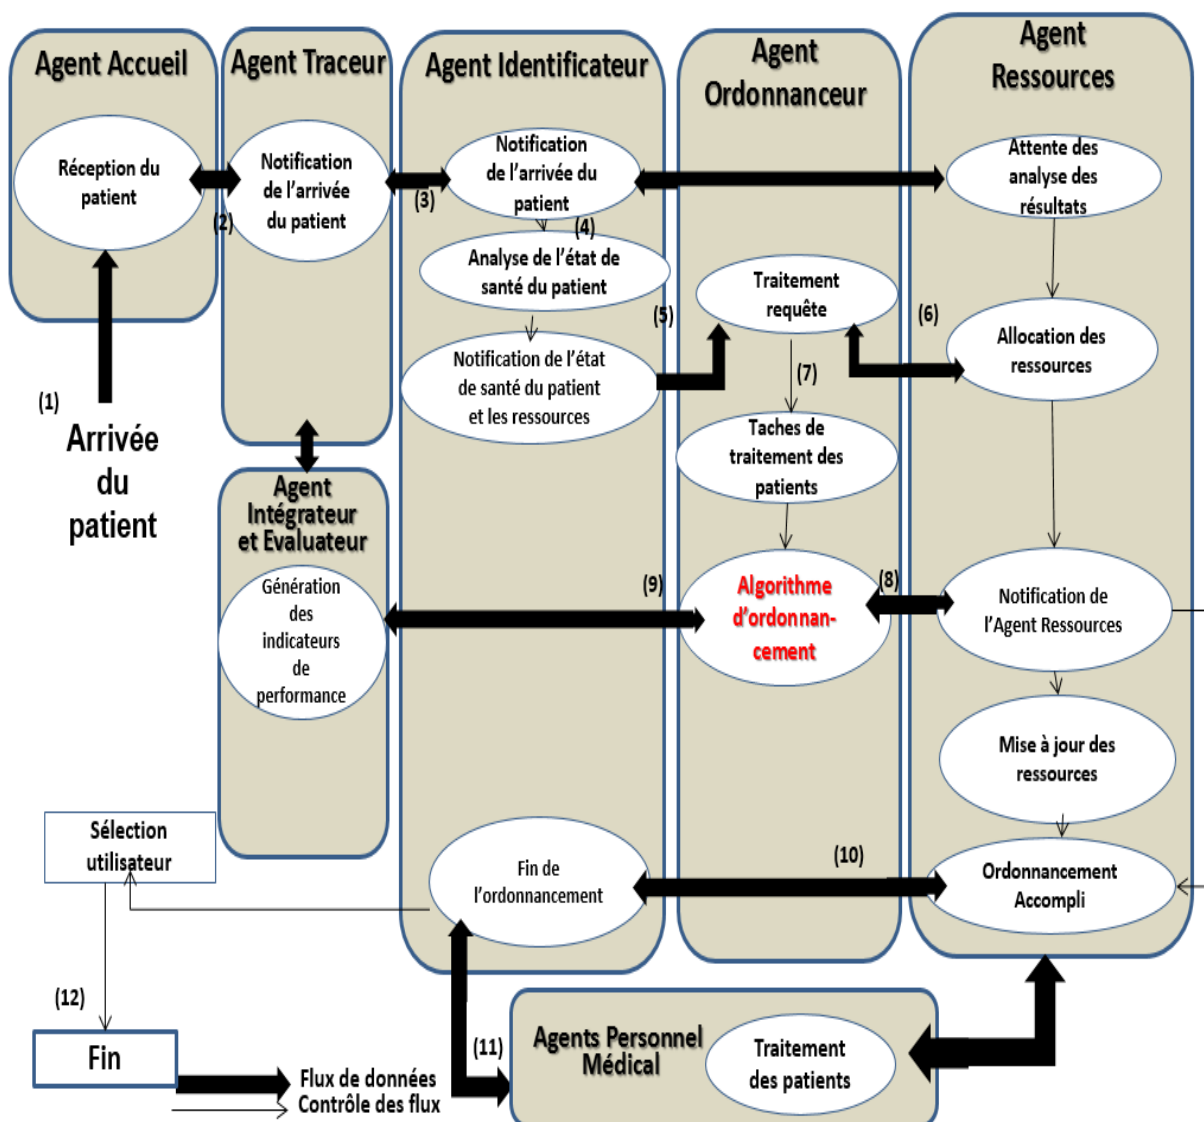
Agent Accueil

Réception du patient

(1)

Arrivée du patient

Agent Traceur

Notification de l'arrivée du patient

(2)

Agent Intégrateur et Evaluateur

Génération des indicateurs de performance

Agent Identificateur

(3)

Notification de l'arrivée du patient

(4)

Analyse de l'état de santé du patient

Notification de l'état de santé du patient et les ressources

(5)

(9)

Fin de l'ordonnancement

Agent Ordonnanceur

Traitement requête

(7)

Taches de traitement des patients

Algorithme d'ordonnancement

(8)

(10)

Agent Ressources

Attente des analyse des résultats

(6)

Allocation des ressources

Notification de l'Agent Ressources

Mise à jour des ressources

Ordonnancement Accompli

Sélection utilisateur

(12)

Fin

(11)

Agents Personnel Médical

Traitement des patients

Flux de données

Contrôle des flux